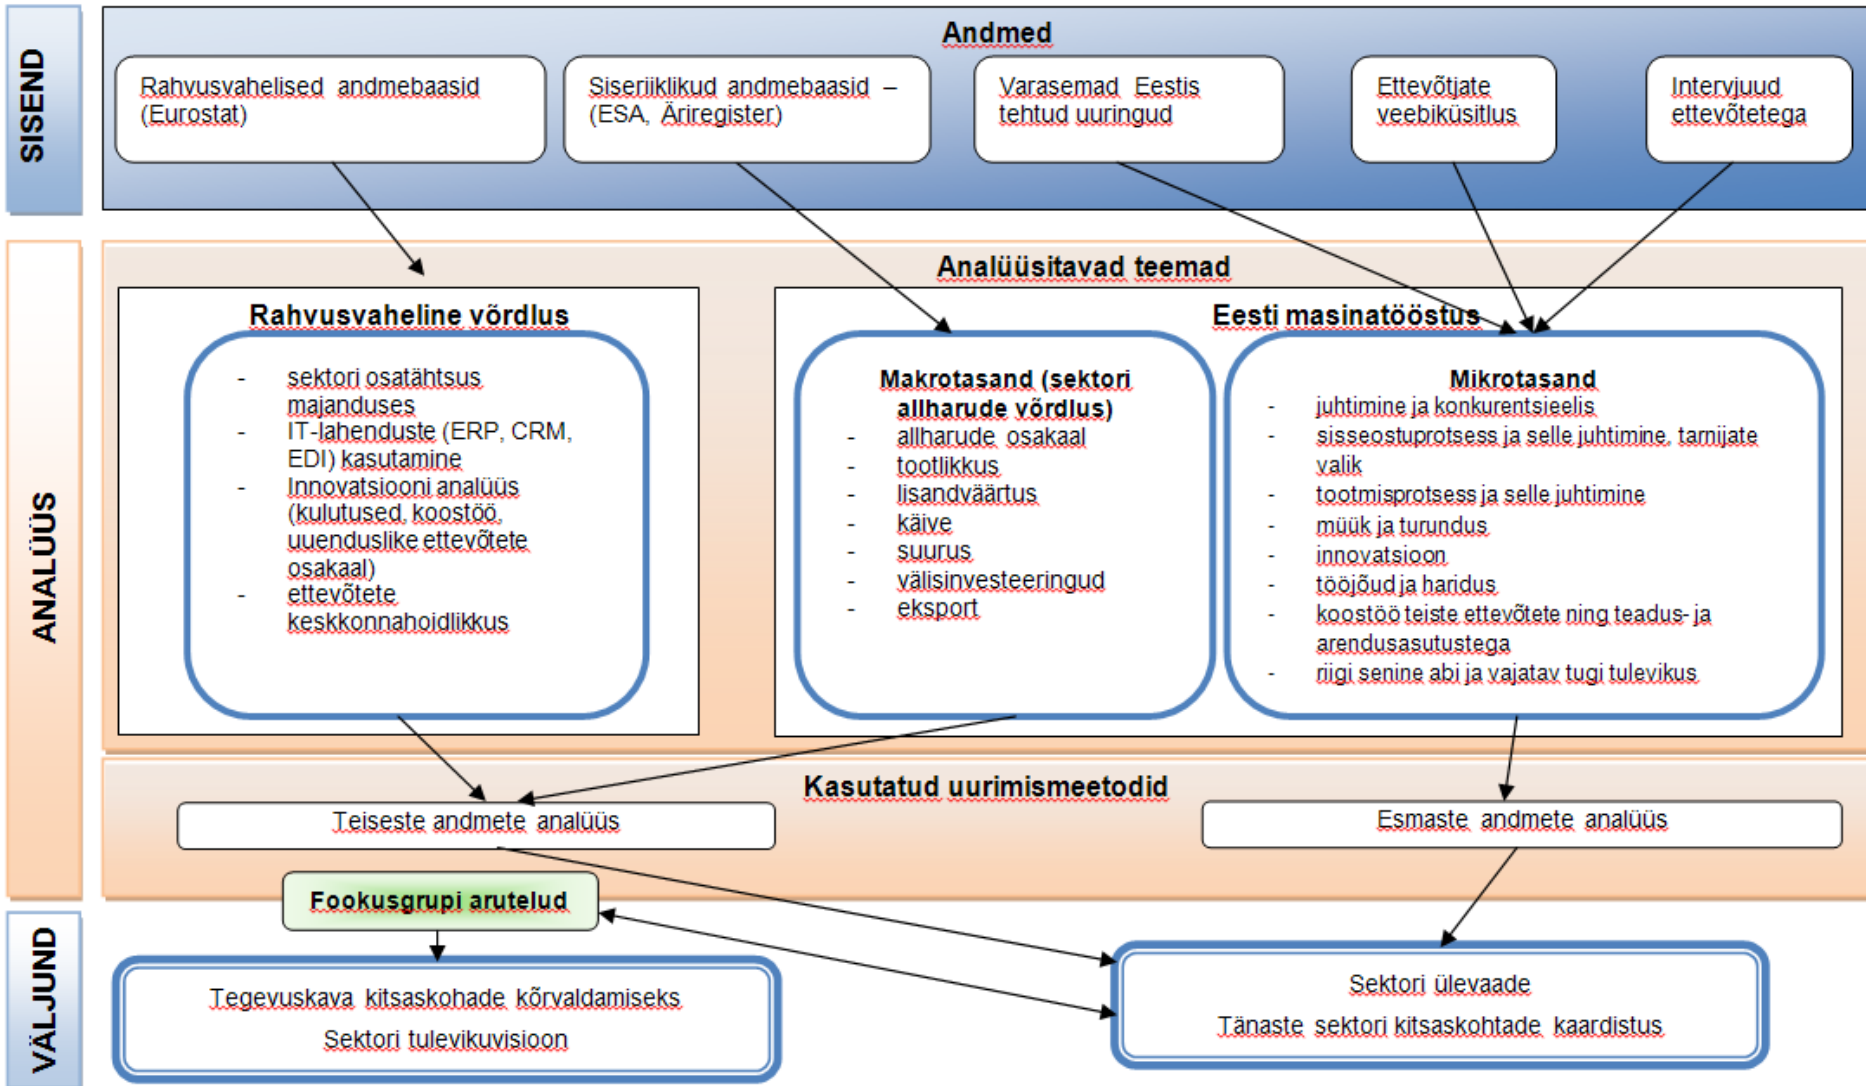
SISEND

Andmed

Rahvusvahelised andmebaasid (Eurostat)

Siseriiklikud andmebaasid – (ESA, Äriregister)

Varasemad Eestis tehtud uuringud

Ettevõtjate veebiküsitlus

Intervjuud ettevõtetega

ANALÜÜS

Analüüsitavad teemad

Rahvusvaheline võrdlus

- sektori osatähtsus majanduses
- IT-lahenduste (ERP, CRM, EDI) kasutamine
- Innovatsiooni analüüs (kulutused, koostöö, uuenduslike ettevõtete osakaal)
- ettevõtete keskkonnahoidlikkus

Eesti masinatööstus

Makrotasand (sektori allharude võrdlus)
- allharude osakaal
- tootlikkus
- lisandväärtus
- käive
- suurus
- välisinvesteeringud
- eksport

Mikrotasand
- juhtimine ja konkurentsieelis
- sisseostuprotsess ja selle juhtimine, tarnijate valik
- tootmisprotsess ja selle juhtimine
- müük ja turundus
- innovatsioon
- tööjõud ja haridus
- koostöö teiste ettevõtete ning teadus- ja arendusasutustega
- riigi senine abi ja vajatav tugi tulevikus

Kasutatud uurimismeetodid

Teiseste andmete analüüs

Esmaste andmete analüüs

Fookusgrupi arutelud

VÄLJUND

Tegevuskava kitsaskohade kõrvaldamiseks
Sektori tulevikuvisioon

Sektori ülevaade
Tänaste sektori kitsaskohtade kaardistus